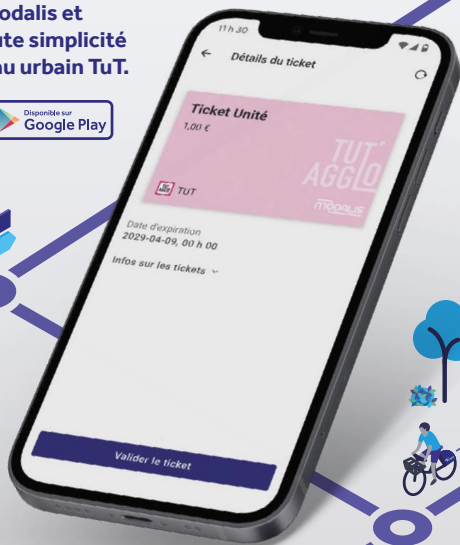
odalis et
ute simplicité
au urbain TuT.

Disponible sur
Google Play

11 h 30

Détails du ticket

Ticket Unité
1,00 €

TUT'
AGGLO

TUT

MODALIS

Date d'expiration
2029-04-09, 00 h 00

Infos sur les tickets

Valider le ticket